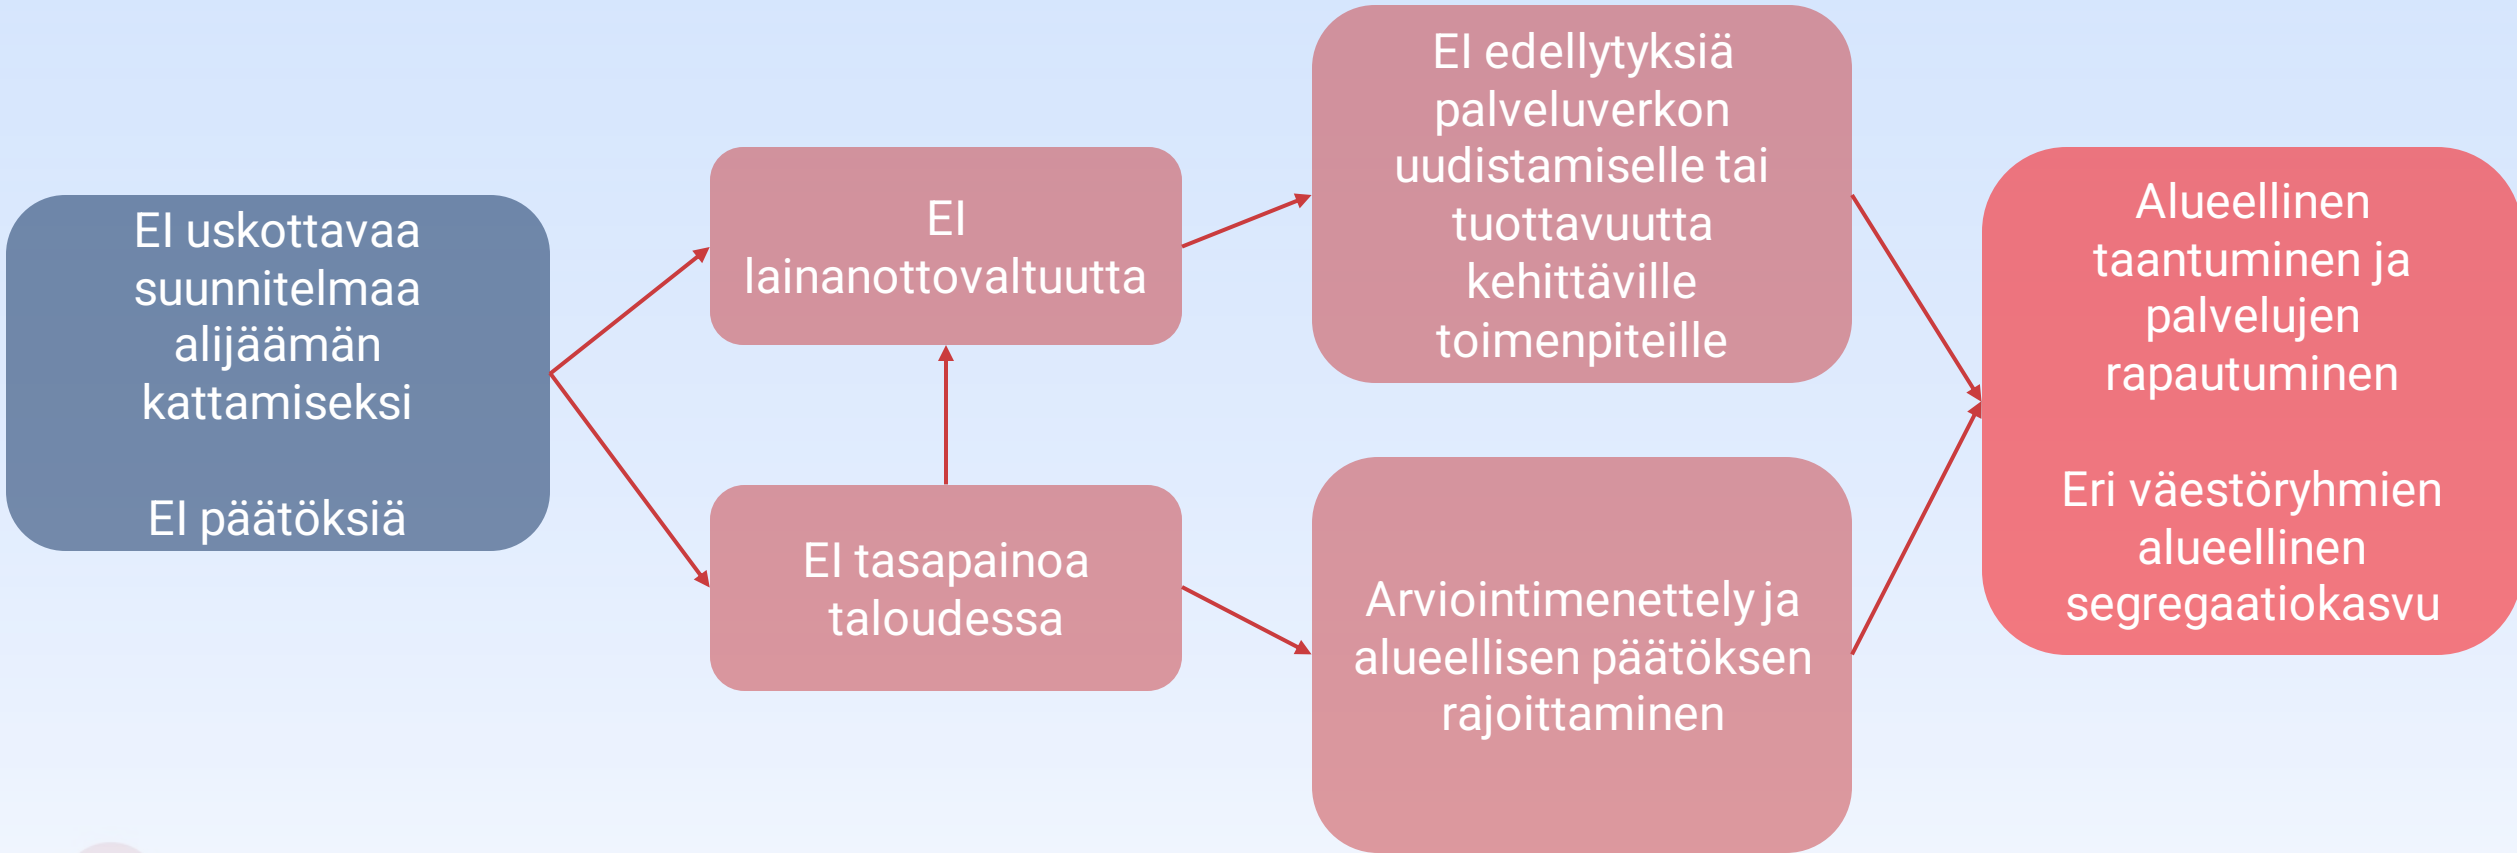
EI uskottavaa suunnitelmaa alijäämän kattamiseksi

EI päätöksiä

EI lainanottovaltuutta

EI tasapainoa taloudessa

EI edellytyksiä palveluverkon uudistamiselle tai tuottavuutta kehittäville toimenpiteille

Arviointimenettely ja alueellisen päätöksen rajoittaminen

Alueellinen taantuminen ja palvelujen rapautuminen

Eri väestöryhmien alueellinen segregaatiokasvu